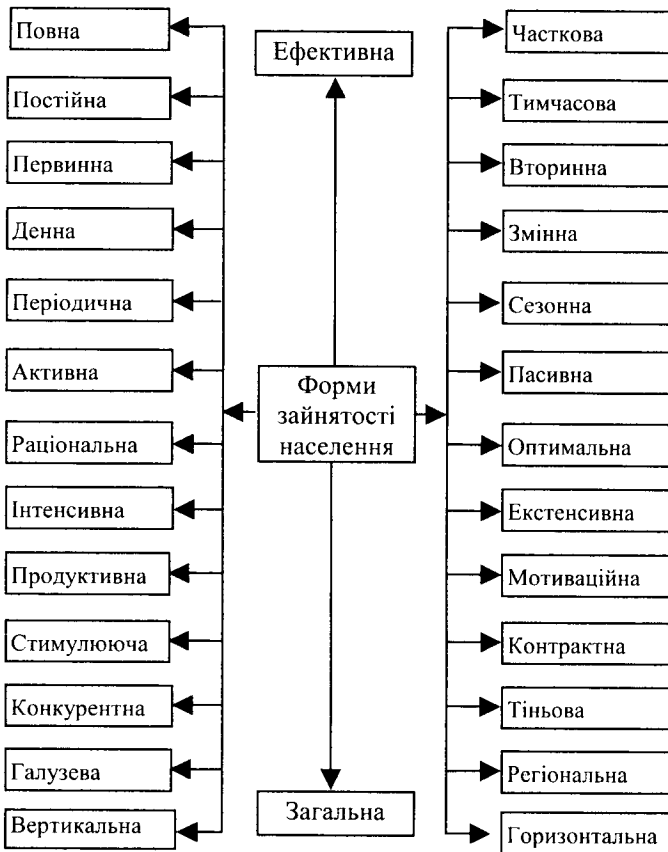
Ефективна

Форми зайнятості населення

Загальна

Повна
Постійна
Первинна
Денна
Періодична
Активна
Раціональна
Інтенсивна
Продуктивна
Стимулююча
Конкурентна
Галузева
Вертикальна

Часткова
Тимчасова
Вторинна
Змінна
Сезонна
Пасивна
Оптимальна
Екстенсивна
Мотиваційна
Контрактна
Тіньова
Регіональна
Горизонтальна